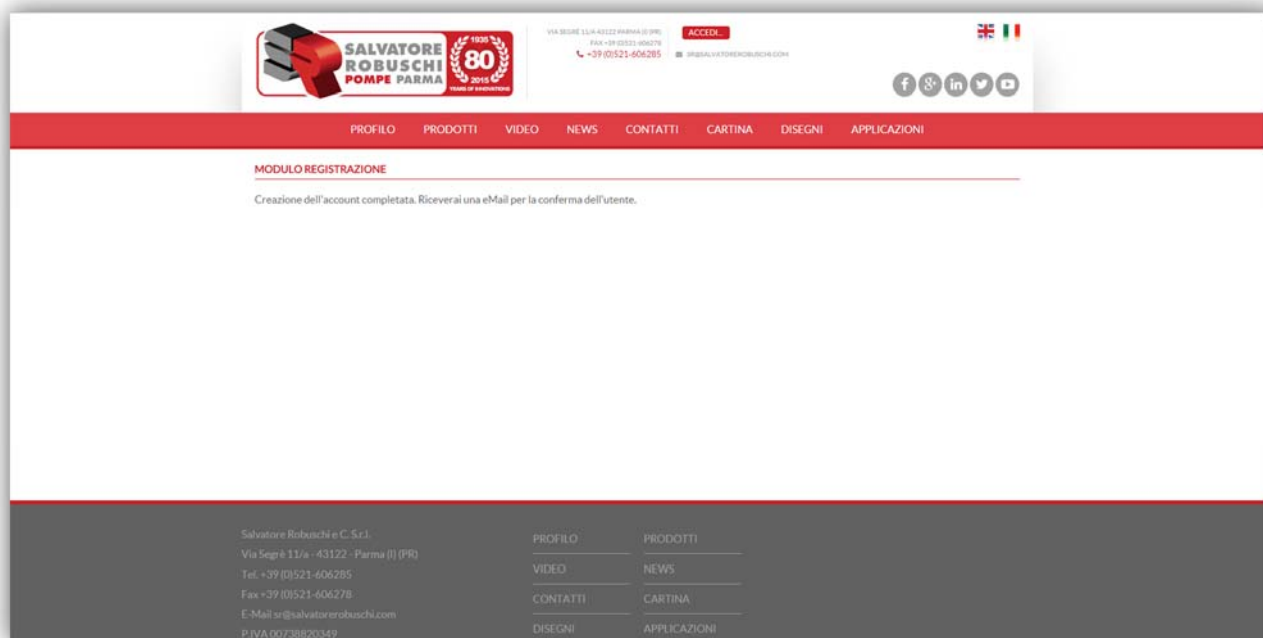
SALVATORE ROBUSCHI POMPE PARMA

1935 80 2015 YEARS OF INNOVATIONS

VIA SEGRÈ 11/A 43122 PARMA (I) (PR)
FAX +39 (0)521-606278
+39 (0)521-606285

ACCEDI...

SR@SALVATOREROBUSCHI.COM

PROFILO PRODOTTI VIDEO NEWS CONTATTI CARTINA DISEGNI APPLICAZIONI

MODULO REGISTRAZIONE

Creazione dell'account completata. Riceverai una eMail per la conferma dell'utente.

Salvatore Robuschi e C. S.r.l.
Via Segrè 11/a - 43122 - Parma (I) (PR)
Tel. +39 (0)521-606285
Fax +39 (0)521-606278
E-Mail sr@salvatorerobuschi.com
P.IVA 00738820349

PROFILO
PRODOTTI
VIDEO
NEWS
CONTATTI
CARTINA
DISEGNI
APPLICAZIONI